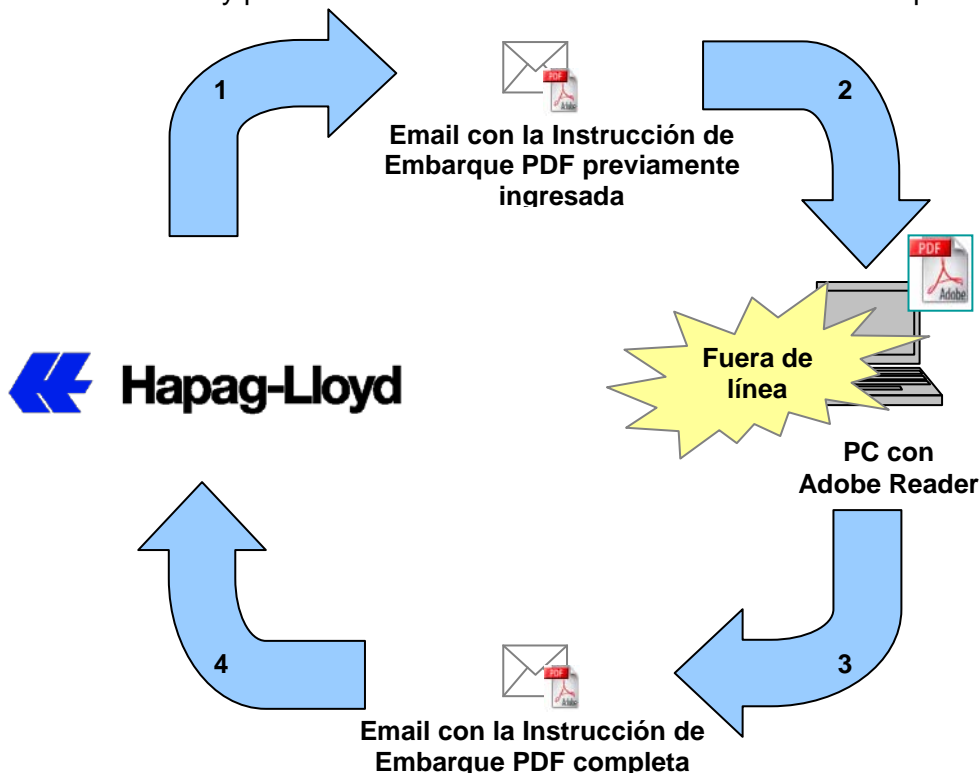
1

PDF
Adobe

Email con la Instrucción de Embarque PDF previamente ingresada

2

PDF
Adobe

Hapag-Lloyd

Fuera de línea

PC con Adobe Reader

4

PDF
Adobe

3

Email con la Instrucción de Embarque PDF completa